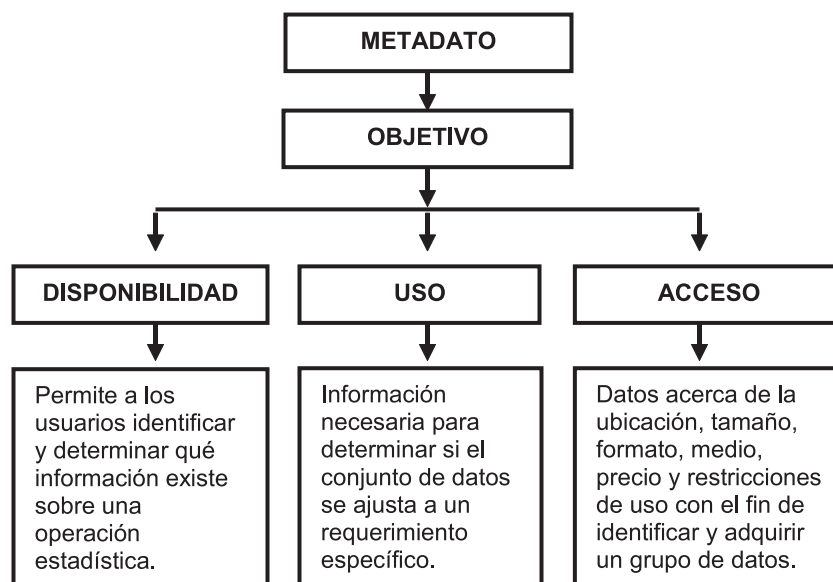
METADATO

OBJETIVO

DISPONIBILIDAD

Permite a los usuarios identificar y determinar qué información existe sobre una operación estadística.

USO

Información necesaria para determinar si el conjunto de datos se ajusta a un requerimiento específico.

ACCESO

Datos acerca de la ubicación, tamaño, formato, medio, precio y restricciones de uso con el fin de identificar y adquirir un grupo de datos.